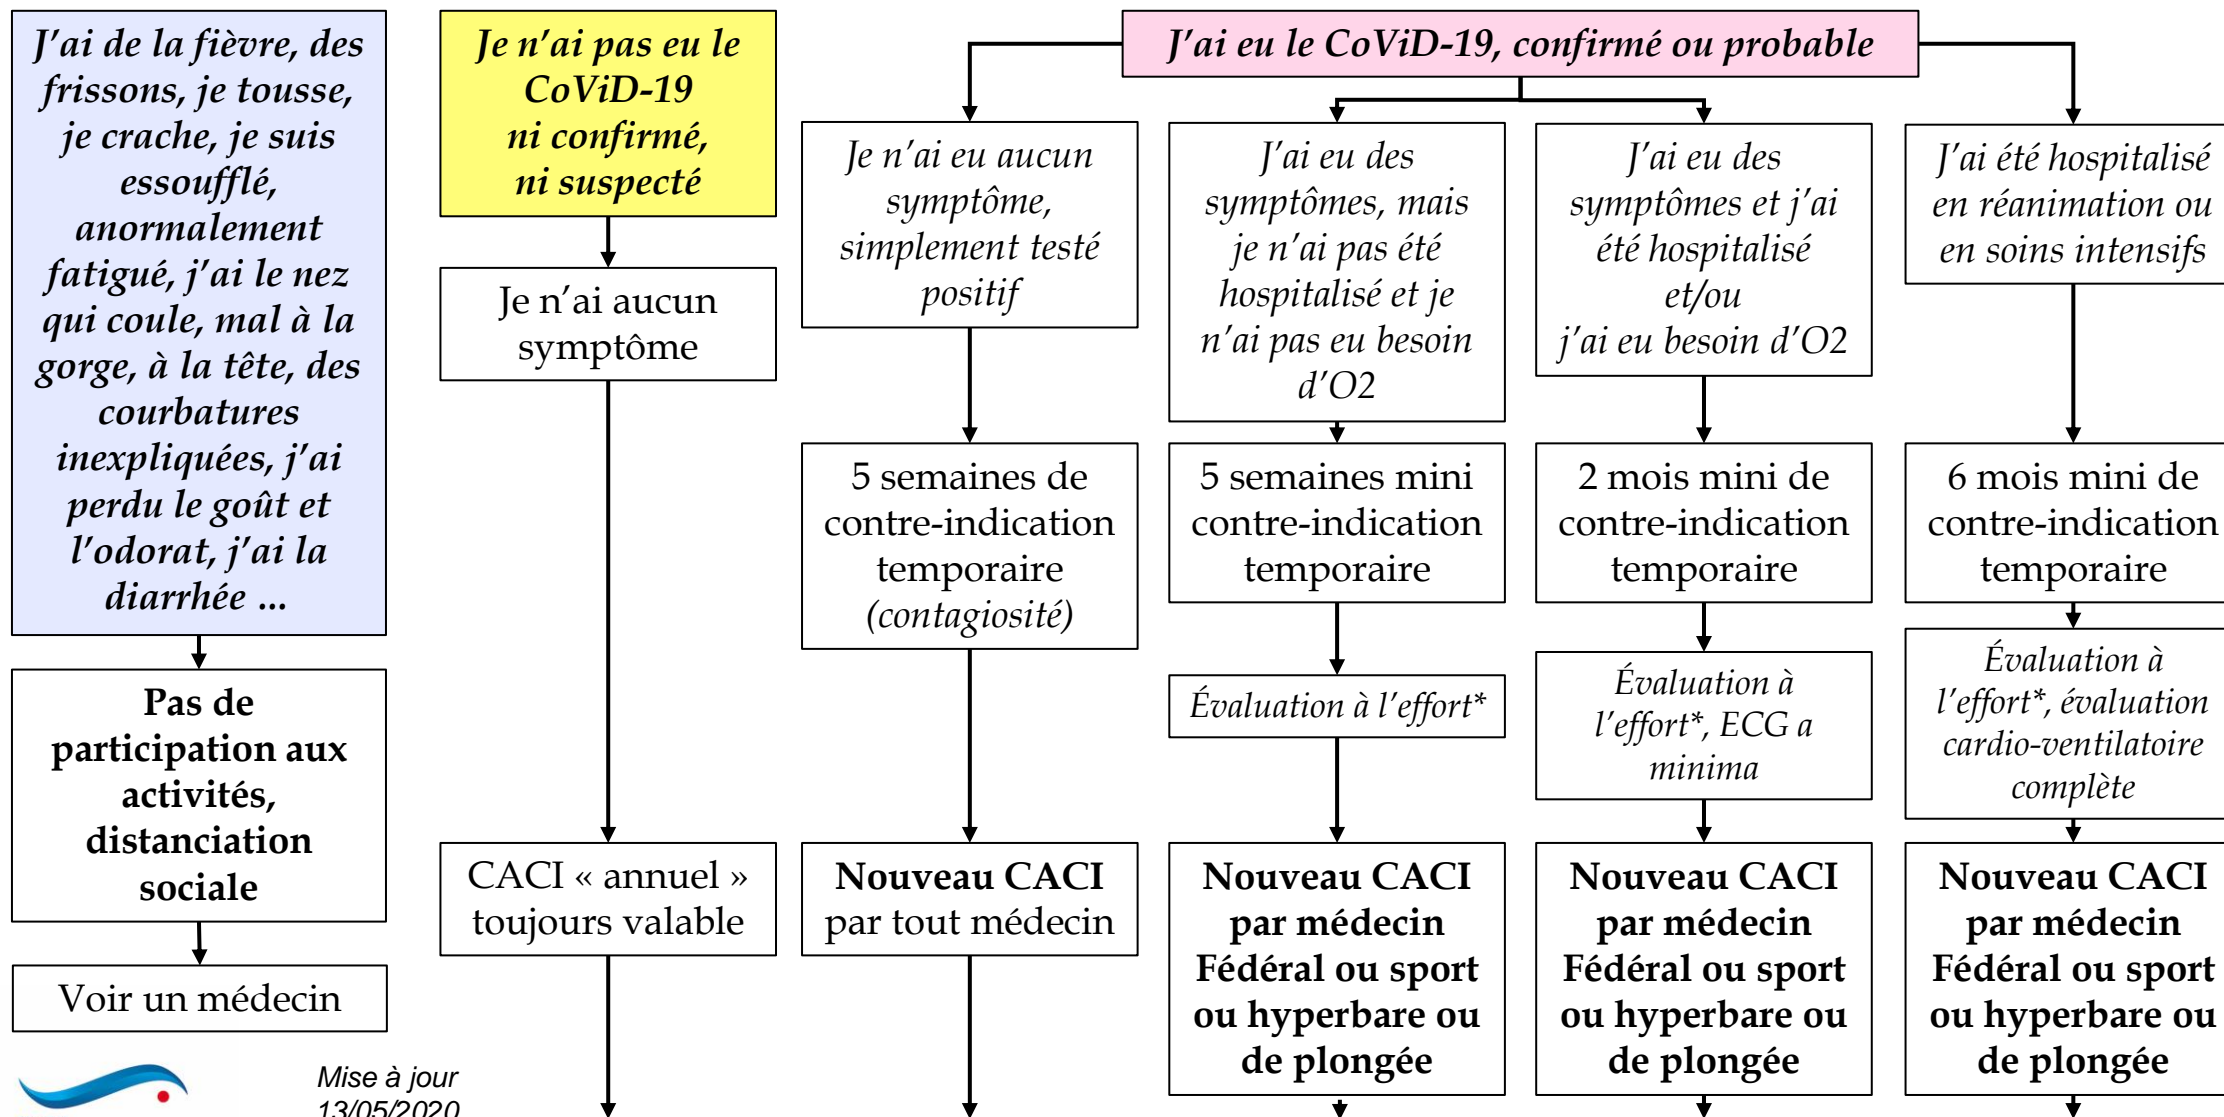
J'ai de la fièvre, des frissons, je tousse, je crache, je suis essoufflé, anormalement fatigué, j'ai le nez qui coule, mal à la gorge, à la tête, des courbatures inexpliquées, j'ai perdu le goût et l'odorat, j'ai la diarrhée …

Pas de participation aux activités, distanciation sociale

Voir un médecin

Je n'ai pas eu le CoViD-19 ni confirmé, ni suspecté

Je n'ai aucun symptôme

CACI « annuel » toujours valable

J'ai eu le CoViD-19, confirmé ou probable

Je n'ai eu aucun symptôme, simplement testé positif

5 semaines de contre-indication temporaire (contagiosité)

Nouveau CACI par tout médecin

J'ai eu des symptômes, mais je n'ai pas été hospitalisé et je n'ai pas eu besoin d'O2

5 semaines mini contre-indication temporaire

Évaluation à l'effort*

Nouveau CACI par médecin Fédéral ou sport ou hyperbare ou de plongée

J'ai eu des symptômes et j'ai été hospitalisé et/ou j'ai eu besoin d'O2

2 mois mini de contre-indication temporaire

Évaluation à l'effort*, ECG a minima

Nouveau CACI par médecin Fédéral ou sport ou hyperbare ou de plongée

J'ai été hospitalisé en réanimation ou en soins intensifs

6 mois mini de contre-indication temporaire

Évaluation à l'effort*, évaluation cardio-ventilatoire complète

Nouveau CACI par médecin Fédéral ou sport ou hyperbare ou de plongée

Mise à jour 13/05/2020